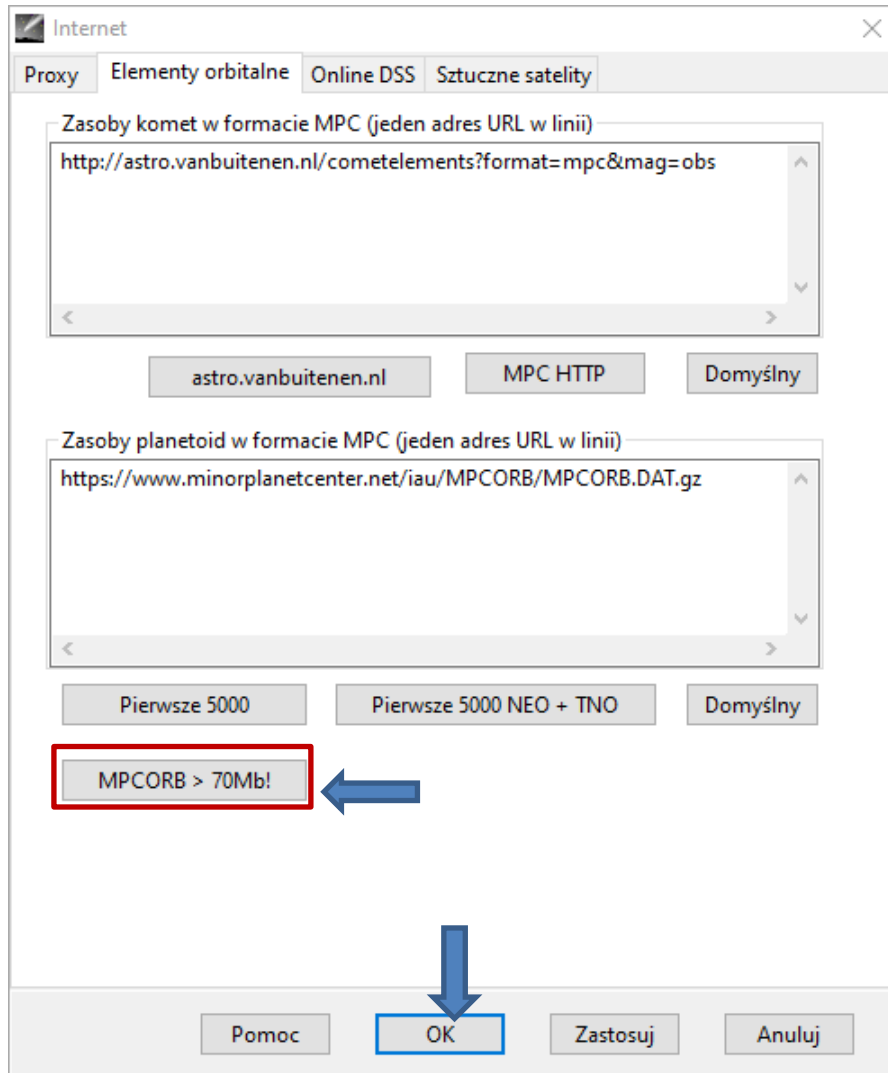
Internet

Proxy | Elementy orbitalne | Online DSS | Sztuczne satelity

Zasoby komet w formacie MPC (jeden adres URL w linii)

http://astro.vanbuitenen.nl/cometelements?format=mpc&mag=obs

astro.vanbuitenen.nl | MPC HTTP | Domyślny

Zasoby planetoid w formacie MPC (jeden adres URL w linii)

https://www.minorplanetcenter.net/iau/MPCORB/MPCORB.DAT.gz

Pierwsze 5000 | Pierwsze 5000 NEO + TNO | Domyślny

MPCORB > 70Mb!

Pomoc | OK | Zastosuj | Anuluj